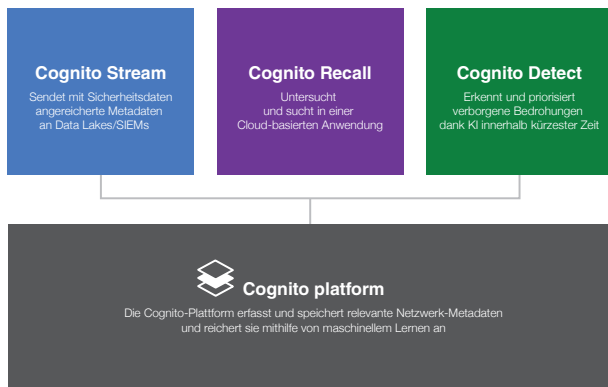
Cognito Stream
Sendet mit Sicherheitsdaten angereicherte Metadaten an Data Lakes/SIEMs

Cognito Recall
Untersucht und sucht in einer Cloud-basierten Anwendung

Cognito Detect
Erkennt und priorisiert verborgene Bedrohungen dank KI innerhalb kürzester Zeit

Cognito platform
Die Cognito-Plattform erfasst und speichert relevante Netzwerk-Metadaten und reichert sie mithilfe von maschinellem Lernen an